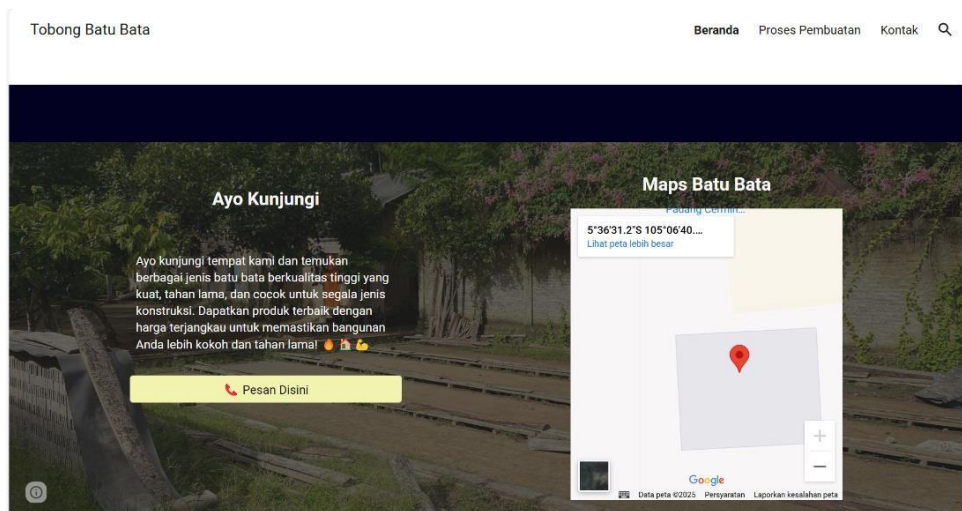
Tobong Batu Bata

Beranda Proses Pembuatan Kontak

Ayo Kunjungi

Ayo kunjungi tempat kami dan temukan berbagai jenis batu bata berkualitas tinggi yang kuat, tahan lama, dan cocok untuk segala jenis konstruksi. Dapatkan produk terbaik dengan harga terjangkau untuk memastikan bangunan Anda lebih kokoh dan tahan lama! 🔥 🏠 💪

📞 Pesan Disini

Maps Batu Bata

Padang Cermin...

5°36'31.2"S 105°06'40....
Lihat peta lebih besar

+
−

Google

Data peta ©2025 Persyaratan Laporkan kesalahan peta